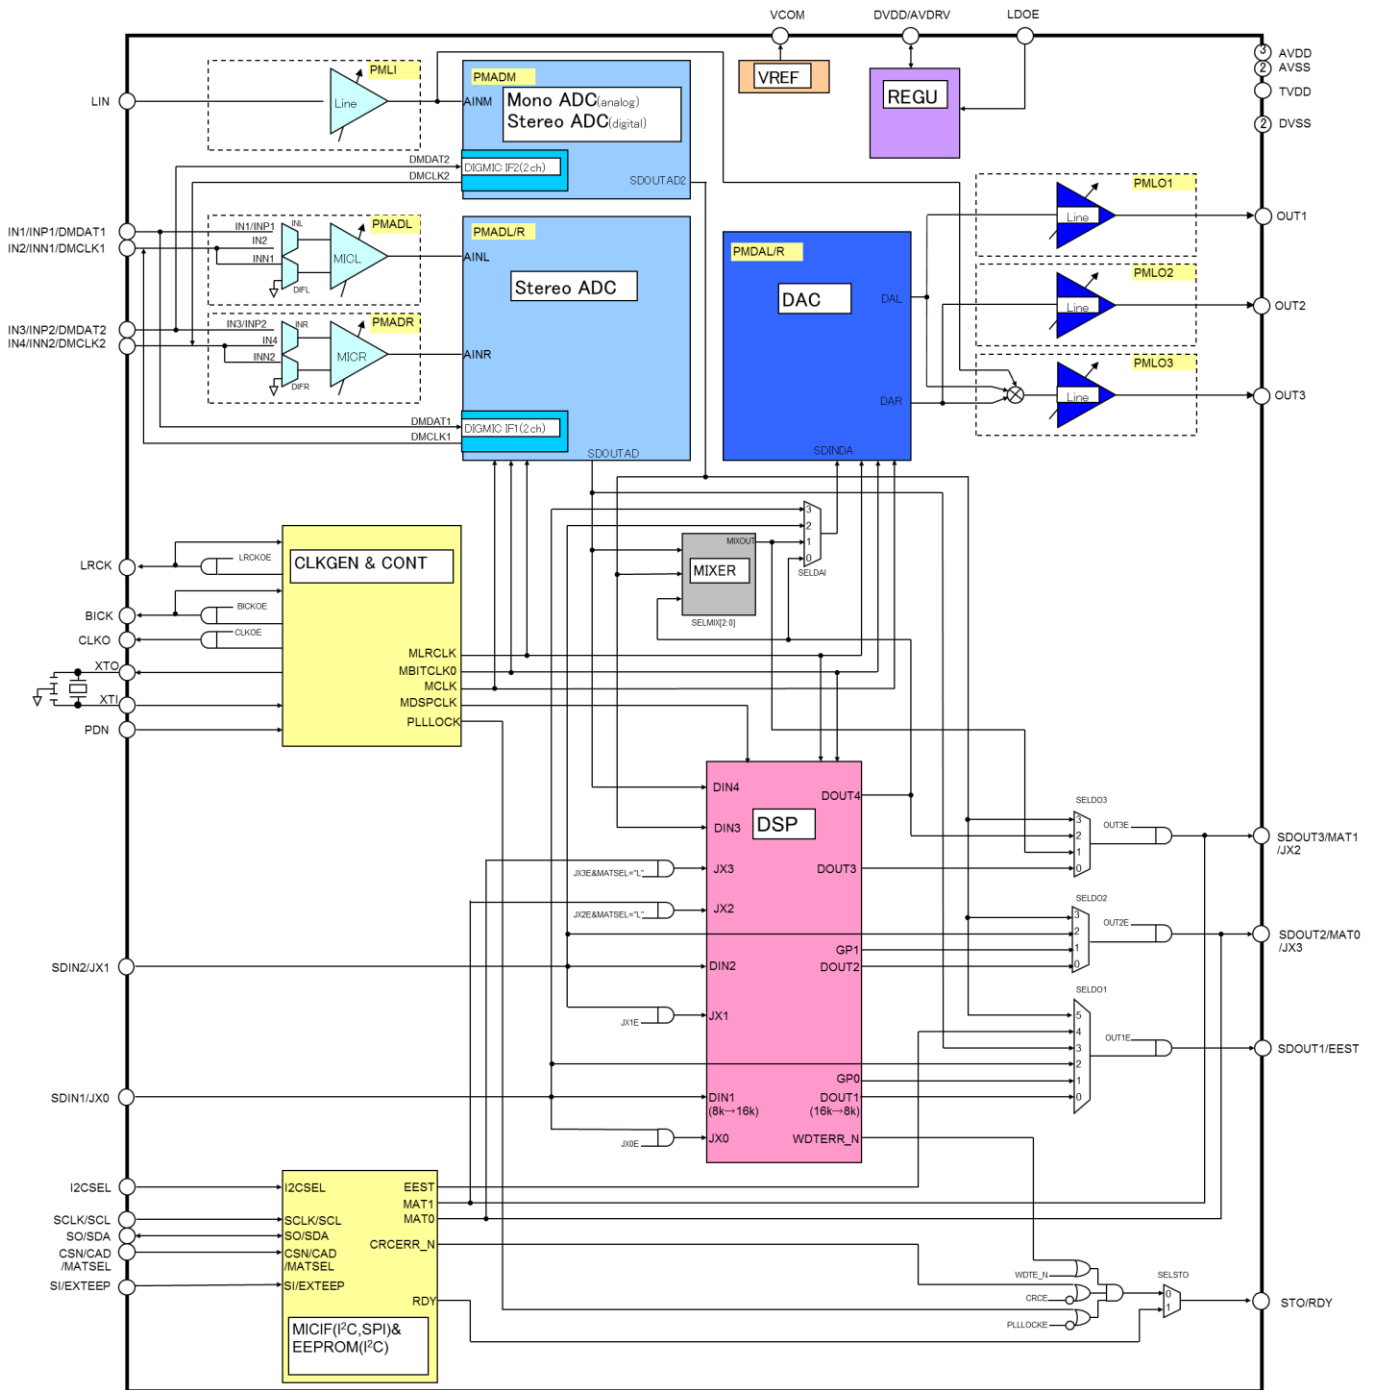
VCOM
DVDD/AVDRV
LDOE
3 AVDD
2 AVSS
TVDD
2 DVSS
VREF
REGU
LIN
PMLI
Line
PMADM
AINM
Mono ADC(analog)
Stereo ADC(digital)
DMDAT2
DMCLK2
DIGMIC IF2(2ch)
SDOUTAD2
PMLO1
Line
OUT1
IN1/INP1/DMDAT1
IN2/INN1/DMCLK1
IN1/INP1
INL
IN2
INN1
DIFL
MICL
PMADL
PMADL/R
AINL
Stereo ADC
PMDAL/R
DAC
DAL
PMLO2
Line
OUT2
IN3/INP2/DMDAT2
IN4/INN2/DMCLK2
IN3/INP2
INR
IN4
INN2
DIFR
MICR
PMADR
AINR
DAR
PMLO3
Line
OUT3
DMDAT1
DMCLK1
DIGMIC IF1(2ch)
SDOUTAD
SDINDA
LRCK
LRCKOE
CLKGEN & CONT
MIXOUT
MIXER
SELMIX[2:0]
3
2
1
0
SELDAI
BICK
BICKOE
CLKO
CLKOE
XTO
XTI
PDN
MLRCLK
MBITCLK0
MCLK
MDSPCLK
PLLLOCK
DIN4
DOUT4
DIN3
DSP
JX3E&MATSEL="L"
JX3
DOUT3
SELDO3
3
2
1
0
OUT3E
SDOUT3/MAT1
/JX2
JX2E&MATSEL="L"
JX2
SELDO2
3
2
1
0
OUT2E
SDOUT2/MAT0
/JX3
GP1
SDIN2/JX1
DIN2
DOUT2
JX1E
JX1
SELDO1
5
4
3
2
1
0
OUT1E
SDOUT1/EEST
GP0
SDIN1/JX0
DIN1
(8k→16k)
DOUT1
(16k→8k)
JX0E
JX0
WDTERR_N
I2CSEL
I2CSEL
EEST
MAT1
MAT0
SCLK/SCL
SCLK/SCL
SO/SDA
SO/SDA
CSN/CAD
/MATSEL
CSN/CAD
/MATSEL
CRCERR_N
WDTE_N
CRCE
SELSTO
0
1
STO/RDY
SI/EXTEEP
SI/EXTEEP
RDY
PLLLOCKE
MICIF(I$^2$C,SPI)&
EEPROM(I$^2$C)